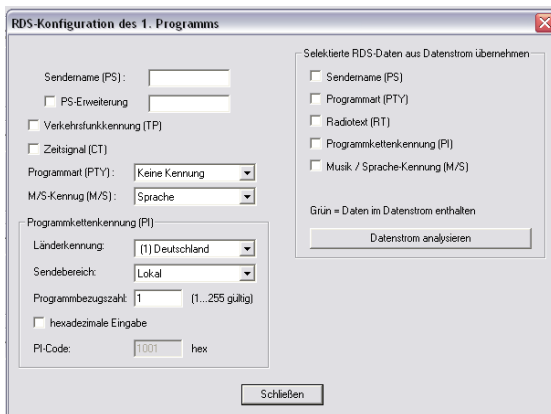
RDS-Konfiguration des 1. Programms

Sendername (PS):
PS-Erweiterung
Verkehrsfunkkennung (TP)
Zeitsignal (CT)
Programmart (PTY): Keine Kennung
M/S-Kennug (M/S): Sprache

Programmkettenkennung (PI)
Länderkennung: (1) Deutschland
Sendebereich: Lokal
Programmbezugszahl: 1 (1...255 gültig)
hexadezimale Eingabe
PI-Code: 1001 hex

Selektierte RDS-Daten aus Datenstrom übernehmen
Sendername (PS)
Programmart (PTY)
Radiotext (RT)
Programmkettenkennung (PI)
Musik / Sprache-Kennung (M/S)

Grün = Daten im Datenstrom enthalten
Datenstrom analysieren

Schließen